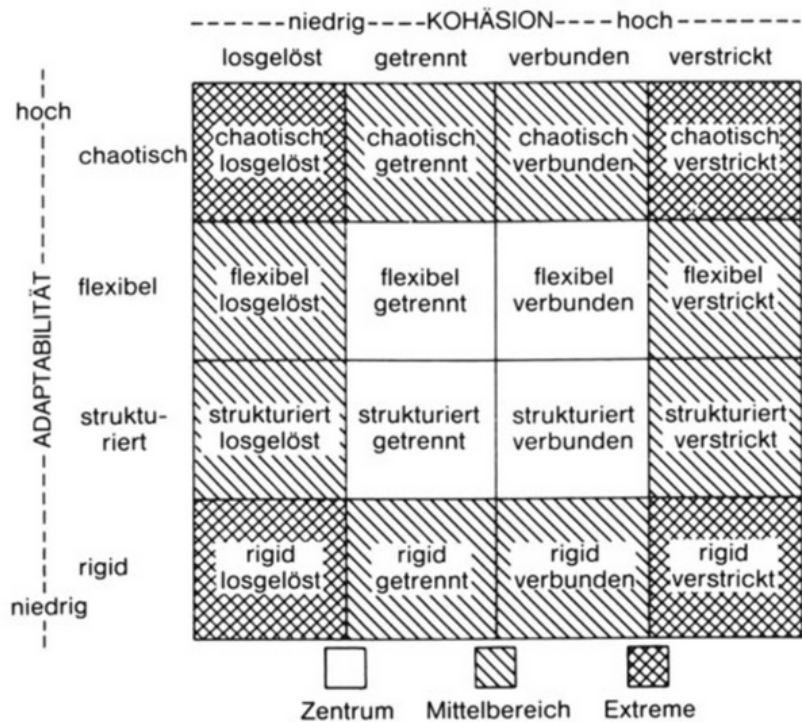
niedrig – KOHÄSION – hoch

| | losgelöst | getrennt | verbunden | verstrickt |
|---|---|---|---|---|
| chaotisch | chaotisch losgelöst | chaotisch getrennt | chaotisch verbunden | chaotisch verstrickt |
| flexibel | flexibel losgelöst | flexibel getrennt | flexibel verbunden | flexibel verstrickt |
| struktu-riert | strukturiert losgelöst | strukturiert getrennt | strukturiert verbunden | strukturiert verstrickt |
| rigid | rigid losgelöst | rigid getrennt | rigid verbunden | rigid verstrickt |

hoch – ADAPTABILITÄT – niedrig

Zentrum Mittelbereich Extreme